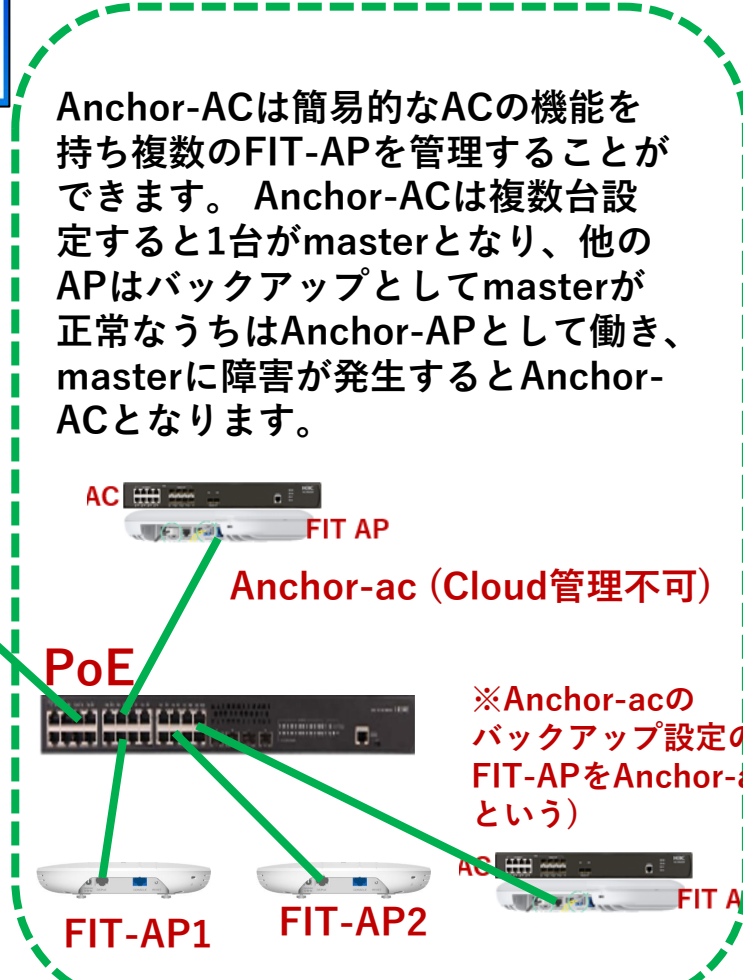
Anchor-ACは簡易的なACの機能を持ち複数のFIT-APを管理することができます。 Anchor-ACは複数台設定すると1台がmasterとなり、他のAPはバックアップとしてmasterが正常なうちはAnchor-APとして働き、masterに障害が発生するとAnchor-ACとなります。

AC

FIT AP

Anchor-ac (Cloud管理不可)

PoE

※Anchor-acのバックアップ設定の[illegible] FIT-APをAnchor-a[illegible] という)

AC

FIT A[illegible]

FIT-AP1

FIT-AP2